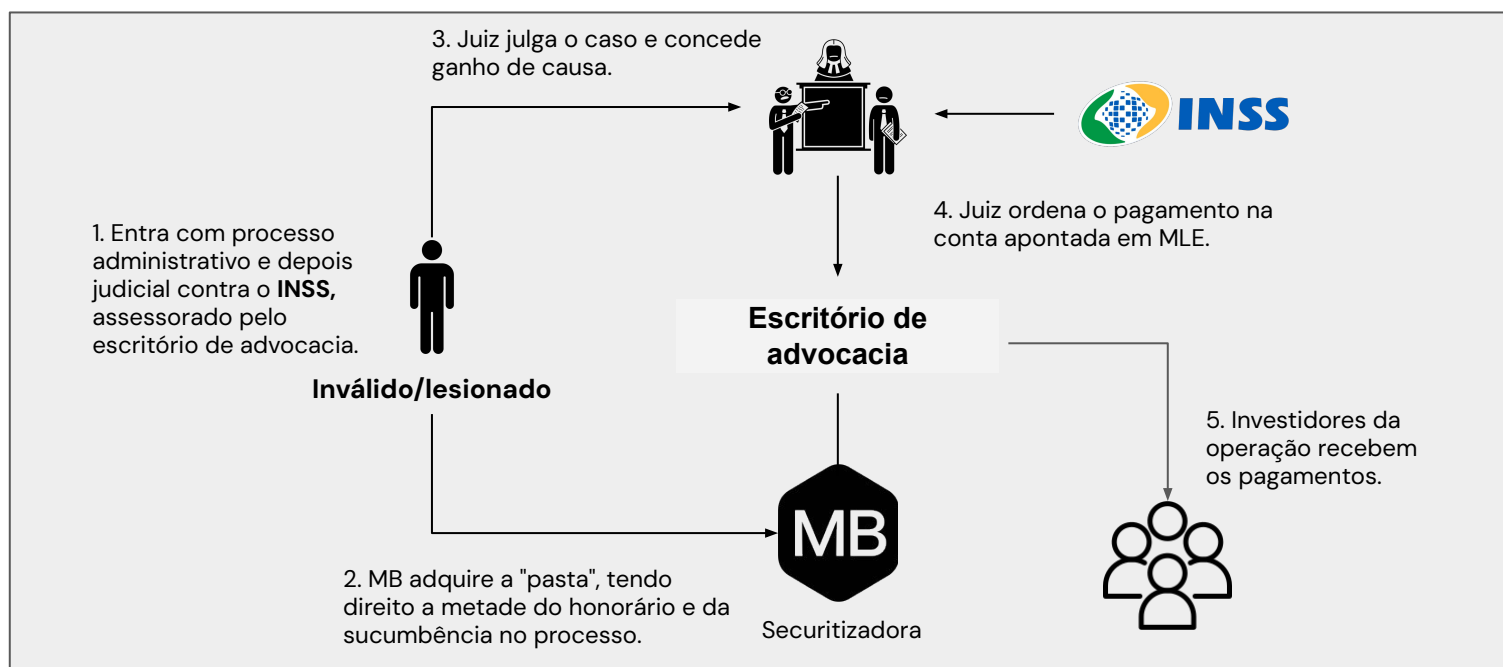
3. Juiz julga o caso e concede ganho de causa.

INSS

1. Entra com processo administrativo e depois judicial contra o **INSS**, assessorado pelo escritório de advocacia.

4. Juiz ordena o pagamento na conta apontada em MLE.

Escritório de advocacia

Inválido/lesionado

5. Investidores da operação recebem os pagamentos.

MB

2. MB adquire a "pasta", tendo direito a metade do honorário e da sucumbência no processo.

Securitizadora